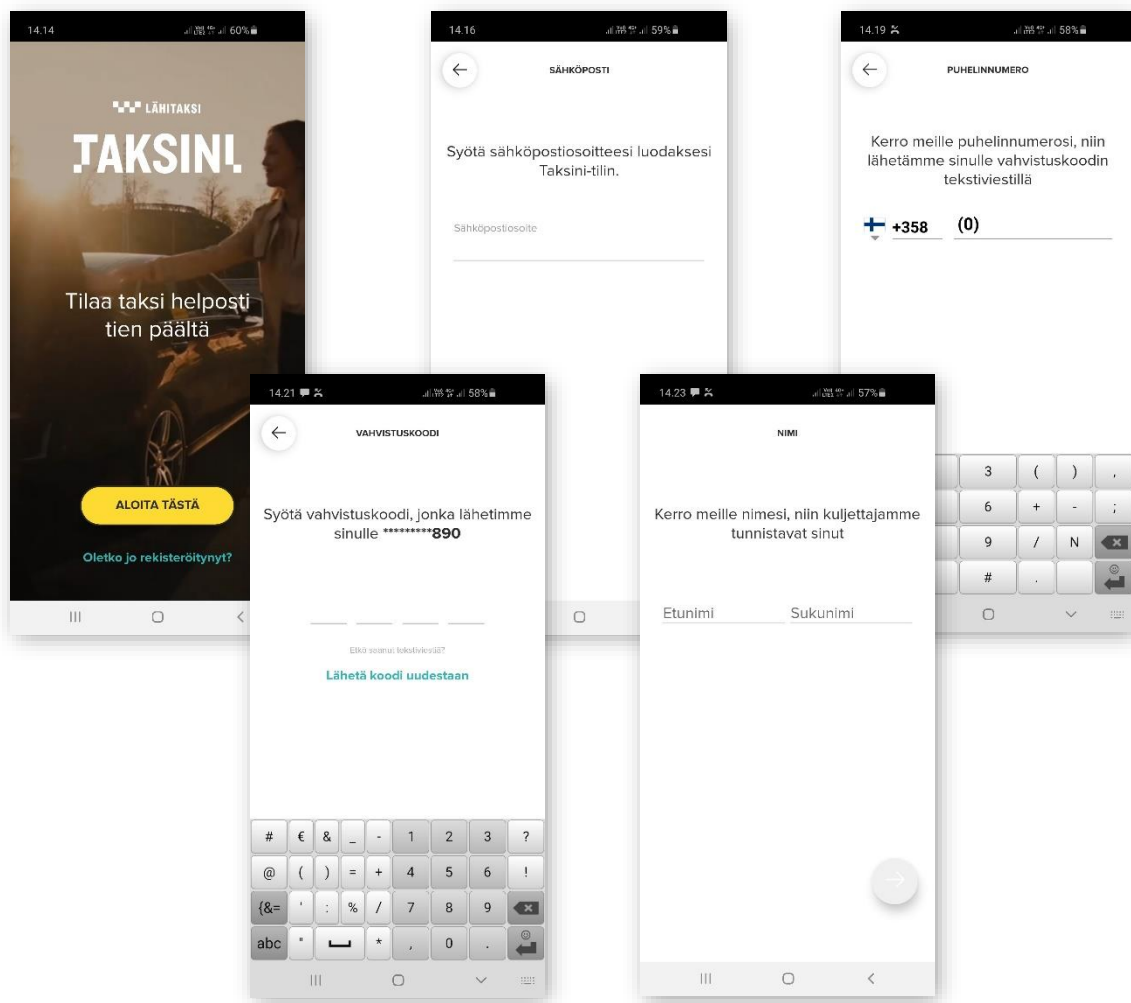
14.14 60%

LÄHITAKSI

TAKSINI

Tilaa taksi helposti tien päältä

ALOITA TÄSTÄ

Oletko jo rekisteröitynyt?

14.16 59%

SÄHKÖPOSTI

Syötä sähköpostiosoitteesi luodaksesi Taksini-tilin.

Sähköpostiosoite

14.19 58%

PUHELINNUMERO

Kerro meille puhelinnumerosi, niin lähetämme sinulle vahvistuskoodin tekstiviestillä

+358 (0)

3 ( ) ,
6 + - ;
9 / N
# .

14.21 58%

VAHVISTUSKOODI

Syötä vahvistuskoodi, jonka lähetimme sinulle *********890

Etkö saanut tekstiviestiä?

Lähetä koodi uudestaan

# € & _ - 1 2 3 ?
@ ( ) = + 4 5 6 !
{&= ' : % / 7 8 9
abc " * , 0 .

14.23 57%

NIMI

Kerro meille nimesi, niin kuljettajamme tunnistavat sinut

Etunimi Sukunimi